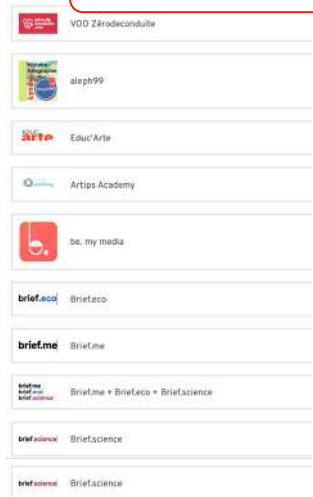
VOD Zérodeconduite

aleph99

Educ'Arte

Artips Academy

be. my media

brief.eco Brief.eco

brief.me Brief.me

Brief.me + Brief.eco + Brief.science

brief.science Brief.science

brief.science Brief.science